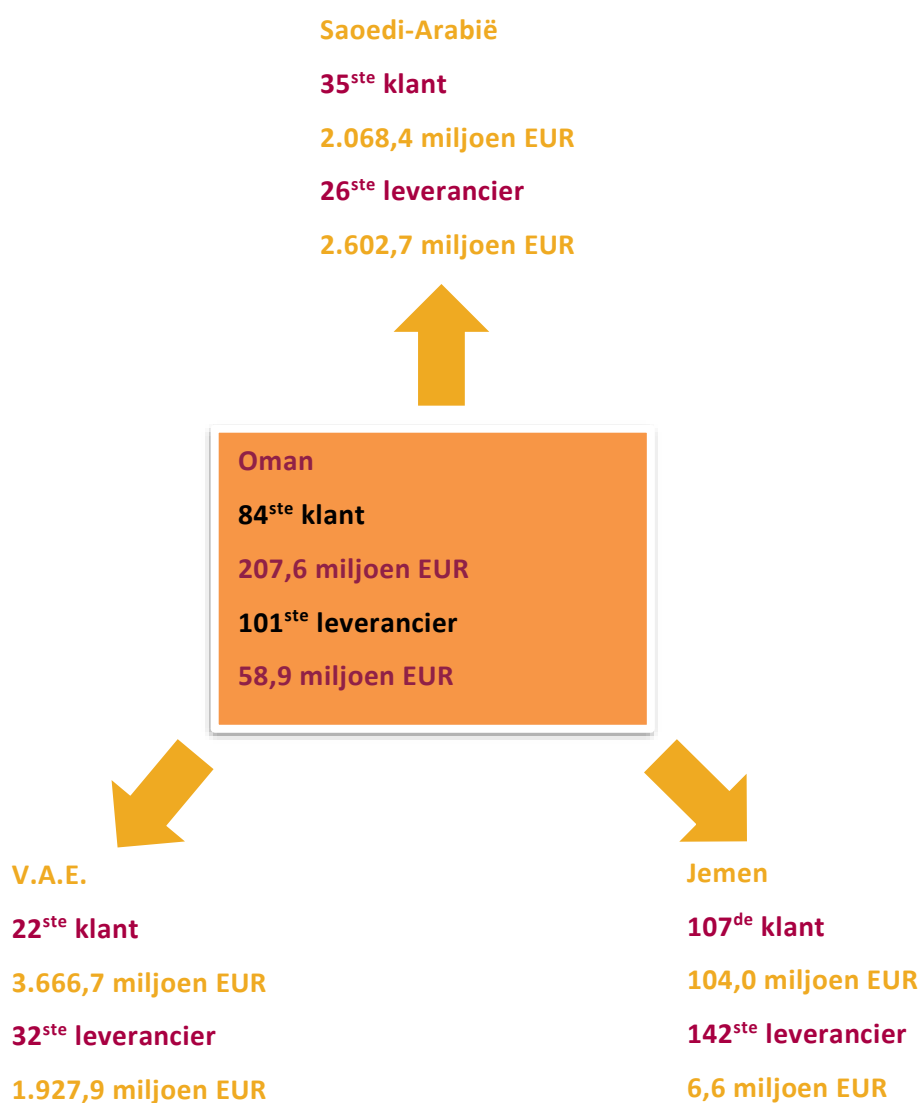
Saoedi-Arabië

$35^{ste}$ klant

2.068,4 miljoen EUR

$26^{ste}$ leverancier

2.602,7 miljoen EUR

Oman

$84^{ste}$ klant

207,6 miljoen EUR

$101^{ste}$ leverancier

58,9 miljoen EUR

V.A.E.

$22^{ste}$ klant

3.666,7 miljoen EUR

$32^{ste}$ leverancier

1.927,9 miljoen EUR

Jemen

$107^{de}$ klant

104,0 miljoen EUR

$142^{ste}$ leverancier

6,6 miljoen EUR